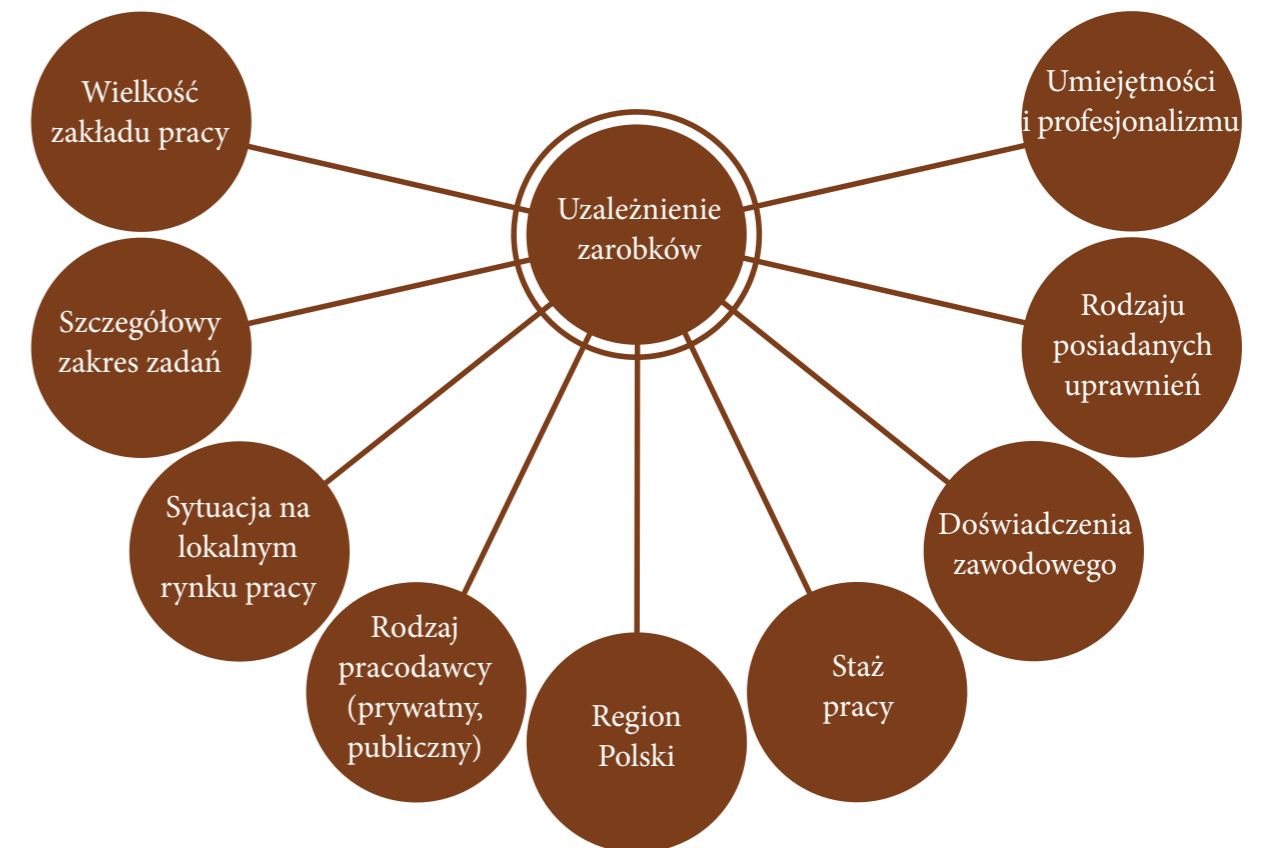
Uzależnienie zarobków

Wielkość zakładu pracy

Umiejętności i profesjonalizmu

Szczegółowy zakres zadań

Rodzaju posiadanych uprawnień

Sytuacja na lokalnym rynku pracy

Doświadczenia zawodowego

Rodzaj pracodawcy (prywatny, publiczny)

Region Polski

Staż pracy